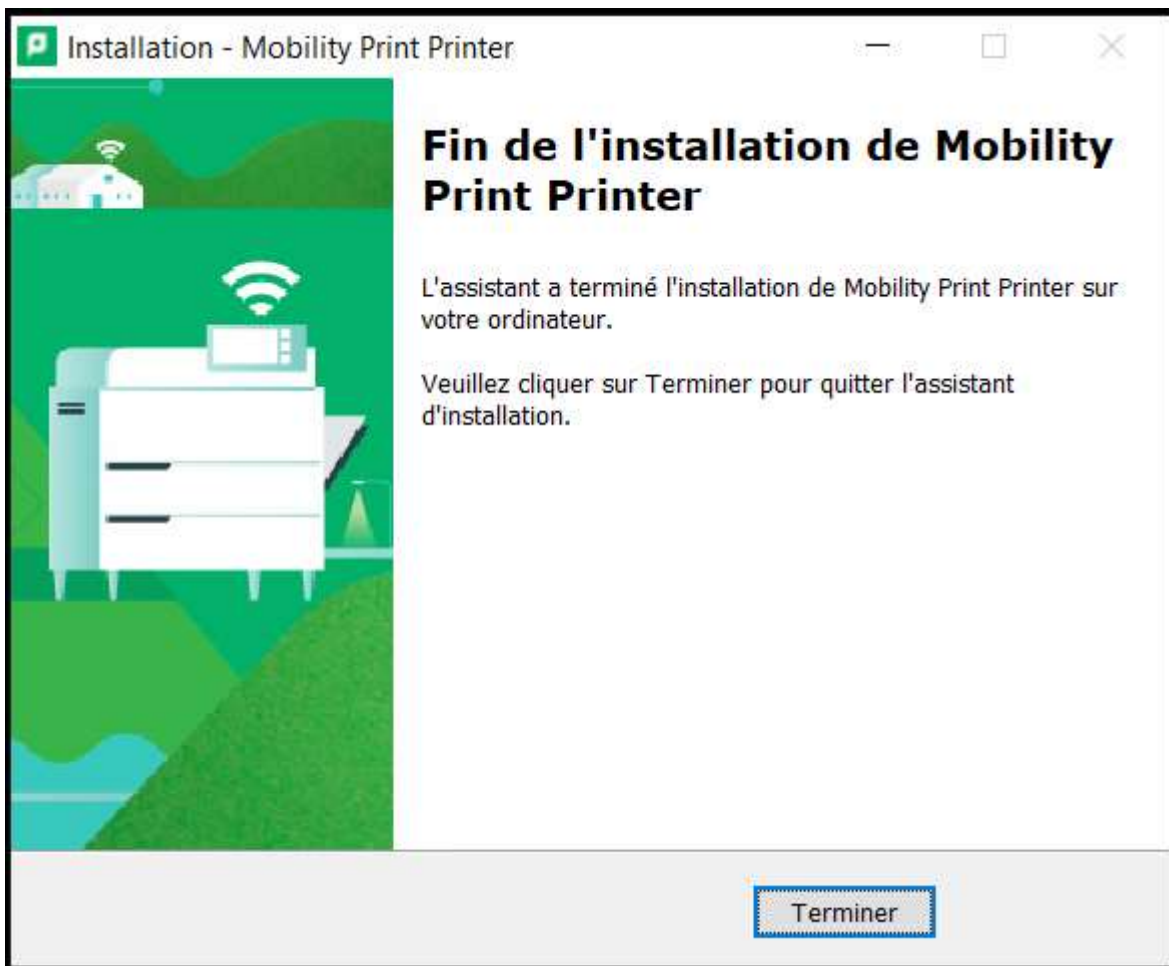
Installation - Mobility Print Printer

Fin de l'installation de Mobility Print Printer

L'assistant a terminé l'installation de Mobility Print Printer sur votre ordinateur.

Veuillez cliquer sur Terminer pour quitter l'assistant d'installation.

Terminer